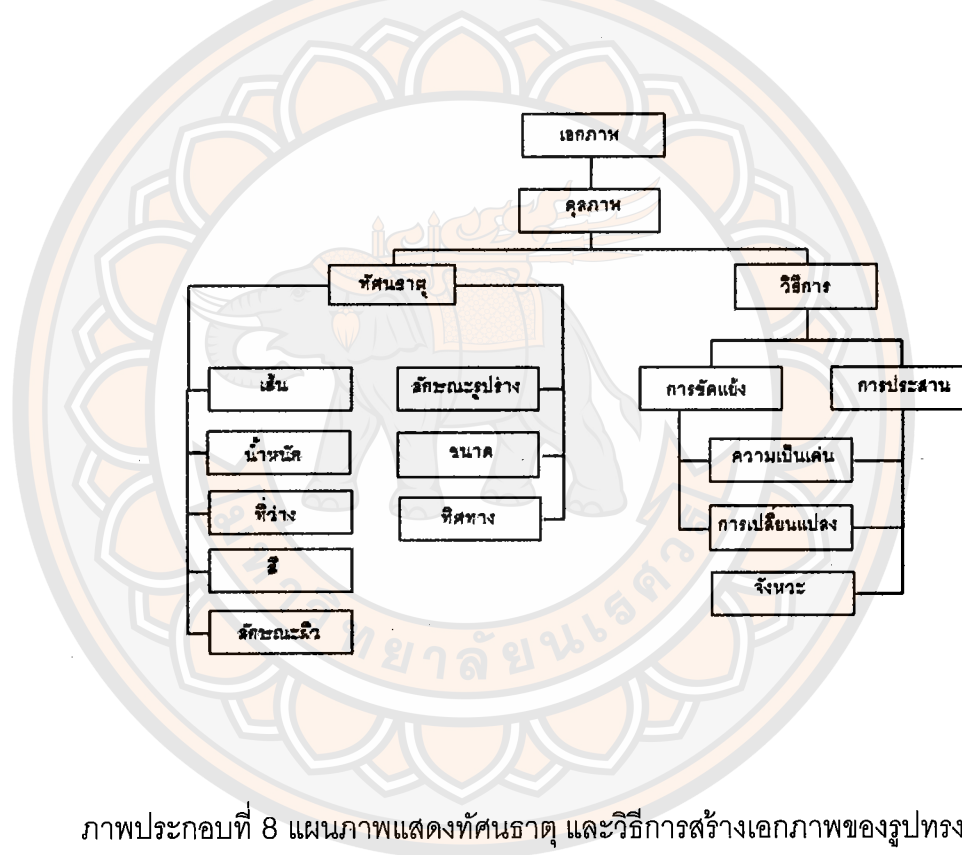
เอกภาพ

ดุลภาพ

ทัศนธาตุ

วิธีการ

เส้น

ลักษณะรูปร่าง

การขัดแย้ง

การประสาน

น้ำหนัก

ขนาด

ความเป็นเด่น

ที่ว่าง

ทิศทาง

การเปลี่ยนแปลง

สี

จังหวะ

ลักษณะผิว

ภาพประกอบที่ 8 แผนภาพแสดงทัศนธาตุ และวิธีการสร้างเอกภาพของรูปทรง